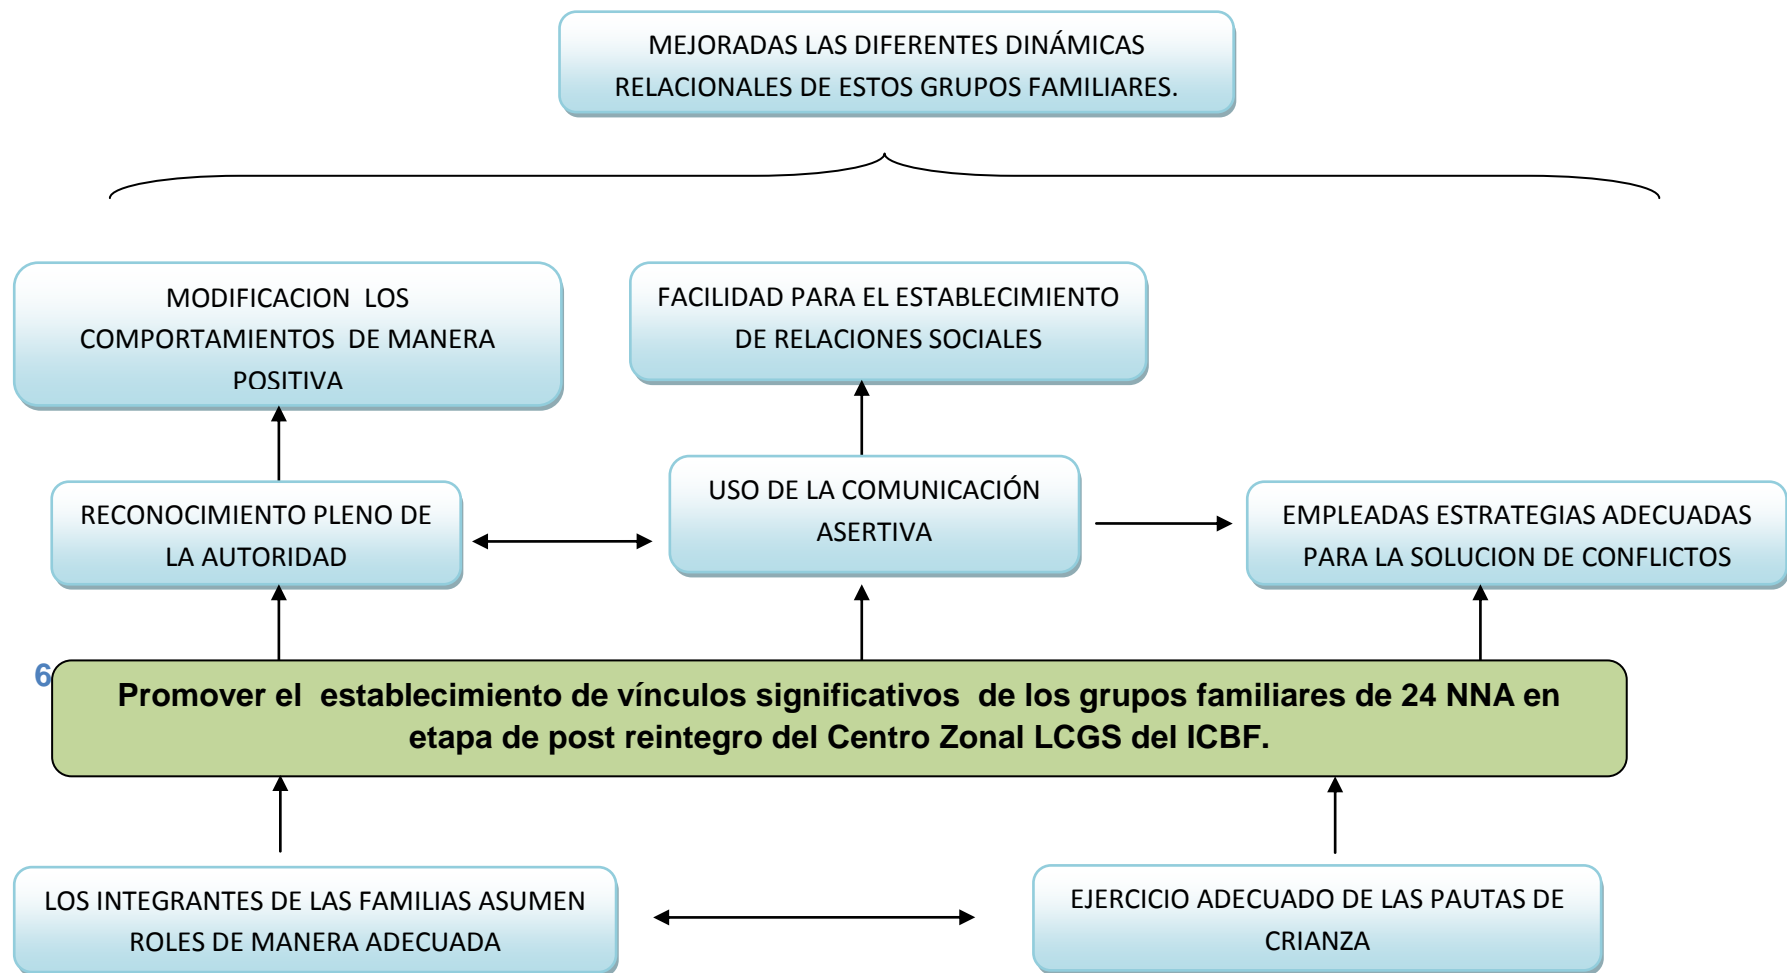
MEJORADAS LAS DIFERENTES DINÁMICAS RELACIONALES DE ESTOS GRUPOS FAMILIARES.

MODIFICACION LOS COMPORTAMIENTOS DE MANERA POSITIVA

FACILIDAD PARA EL ESTABLECIMIENTO DE RELACIONES SOCIALES

RECONOCIMIENTO PLENO DE LA AUTORIDAD

USO DE LA COMUNICACIÓN ASERTIVA

EMPLEADAS ESTRATEGIAS ADECUADAS PARA LA SOLUCION DE CONFLICTOS

6

Promover el establecimiento de vínculos significativos de los grupos familiares de 24 NNA en etapa de post reintegro del Centro Zonal LCGS del ICBF.

LOS INTEGRANTES DE LAS FAMILIAS ASUMEN ROLES DE MANERA ADECUADA

EJERCICIO ADECUADO DE LAS PAUTAS DE CRIANZA